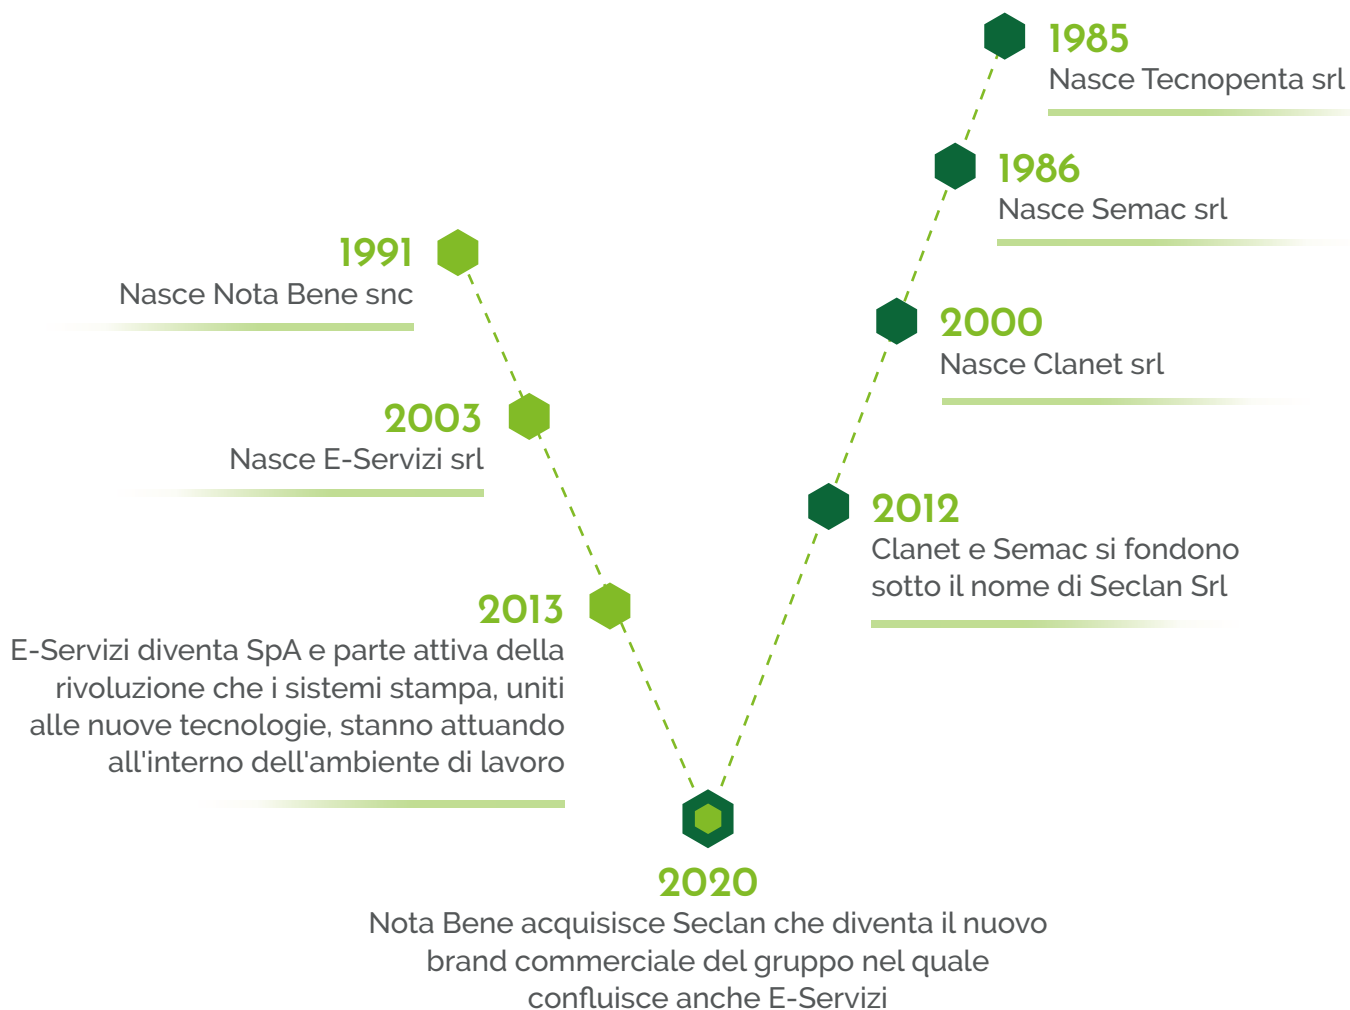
1985
Nasce Tecnopenta srl

1986
Nasce Semac srl

1991
Nasce Nota Bene snc

2000
Nasce Clanet srl

2003
Nasce E-Servizi srl

2012
Clanet e Semac si fondono sotto il nome di Seclan Srl

2013
E-Servizi diventa SpA e parte attiva della rivoluzione che i sistemi stampa, uniti alle nuove tecnologie, stanno attuando all'interno dell'ambiente di lavoro

2020
Nota Bene acquisisce Seclan che diventa il nuovo brand commerciale del gruppo nel quale confluisce anche E-Servizi